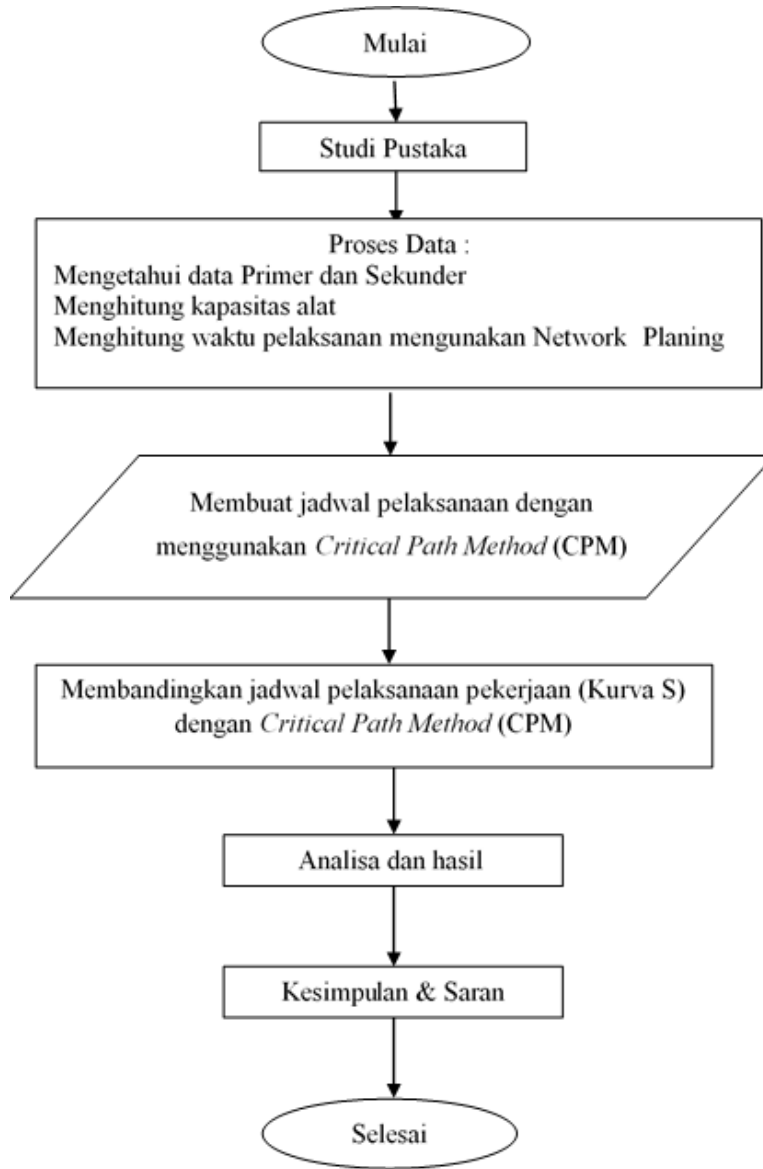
Mulai

Studi Pustaka

Proses Data :
Mengetahui data Primer dan Sekunder
Menghitung kapasitas alat
Menghitung waktu pelaksanan mengunakan Network Planing

Membuat jadwal pelaksanaan dengan menggunakan *Critical Path Method* (CPM)

Membandingkan jadwal pelaksanaan pekerjaan (Kurva S) dengan *Critical Path Method* (CPM)

Analisa dan hasil

Kesimpulan & Saran

Selesai